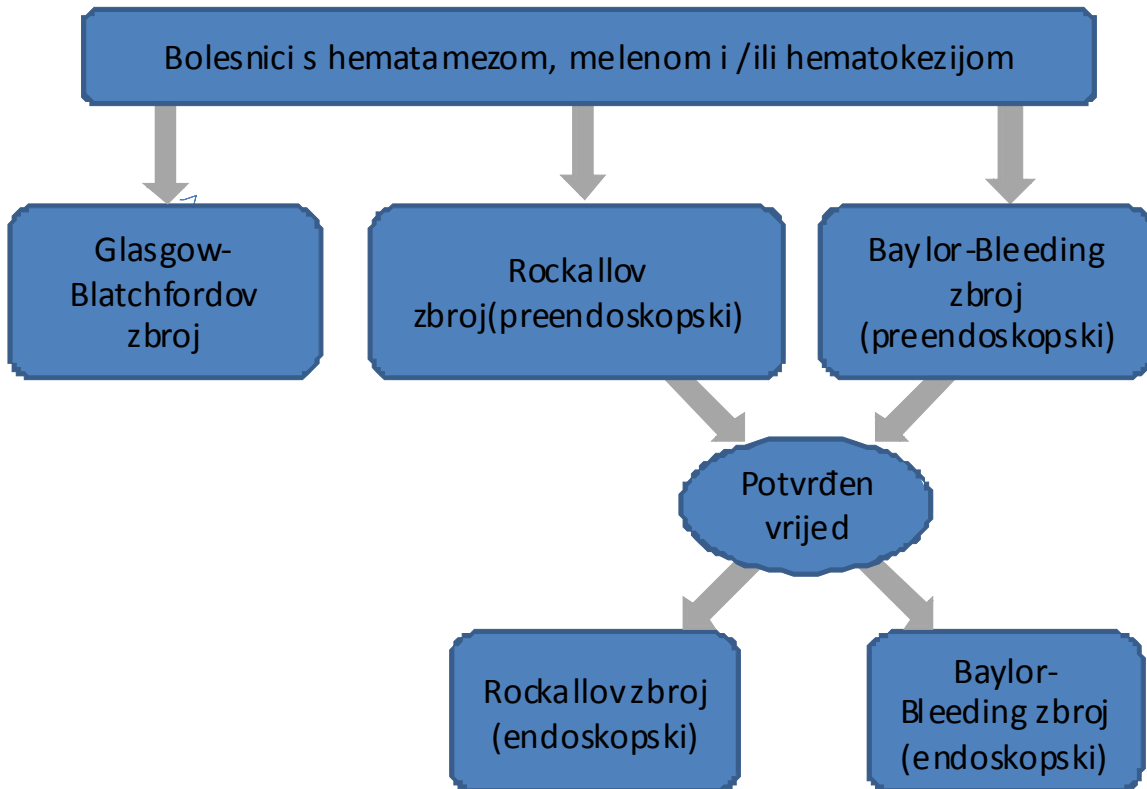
Bolesnici s hematamezom, melenom i /ili hematokezijom

Glasgow-Blatchfordov zbroj

Rockallov zbroj(preendoskopski)

Baylor-Bleeding zbroj (preendoskopski)

Potvrđen vrijed

Rockallov zbroj (endoskopski)

Baylor-Bleeding zbroj (endoskopski)